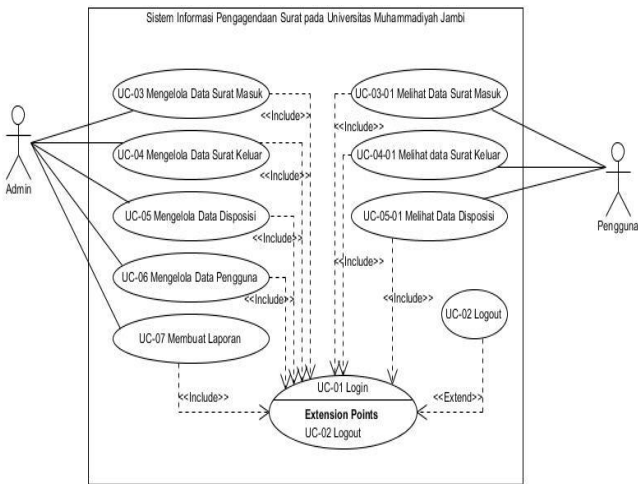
Sistem Informasi Pengagendaan Surat pada Universitas Muhammadiyah Jambi

Admin

UC-03 Mengelola Data Surat Masuk

<<Include>>

UC-04 Mengelola Data Surat Keluar

<<Include>>

UC-05 Mengelola Data Disposisi

<<Include>>

UC-06 Mengelola Data Pengguna

<<Include>>

UC-07 Membuat Laporan

<<Include>>

UC-03-01 Melihat Data Surat Masuk

<<Include>>

UC-04-01 Melihat data Surat Keluar

UC-05-01 Melihat Data Disposisi

<<Include>>

<<Include>>

UC-02 Logout

<<Extend>>

Pengguna

UC-01 Login

Extension Points

UC-02 Logout